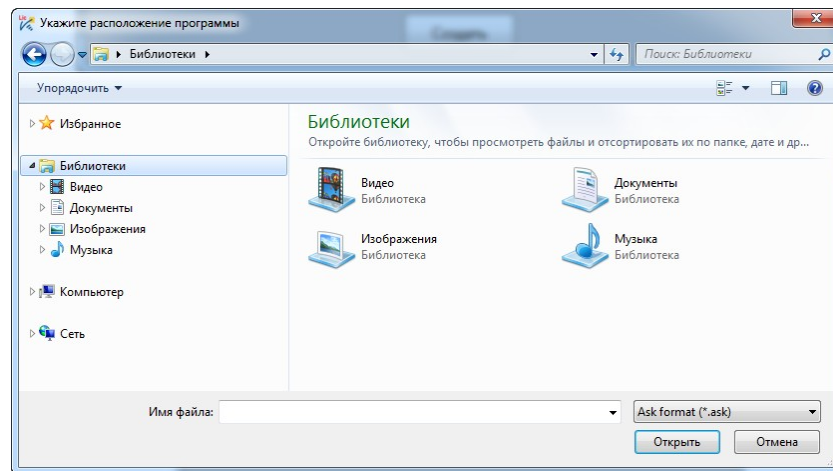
Укажите расположение программы

Создать

Библиотеки

Поиск: Библиотеки

Упорядочить

Избранное

Библиотеки
Видео
Документы
Изображения
Музыка

Компьютер

Сеть

Библиотеки
Откройте библиотеку, чтобы просмотреть файлы и отсортировать их по папке, дате и др...

Видео
Библиотека

Документы
Библиотека

Изображения
Библиотека

Музыка
Библиотека

Имя файла:

Ask format (*.ask)

Открыть

Отмена